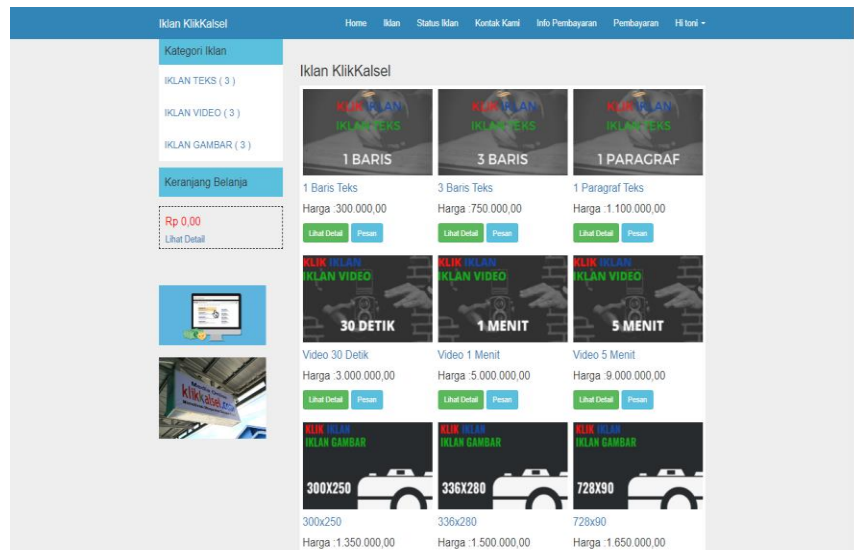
Iklan KlikKalsel

Home Iklan Status Iklan Kontak Kami Info Pembayaran Pembayaran Hi toni

Kategori Iklan

IKLAN TEKS ( 3 )

IKLAN VIDEO ( 3 )

IKLAN GAMBAR ( 3 )

Keranjang Belanja

Rp 0,00
Lihat Detail

klikkalsel

Iklan KlikKalsel

KLIK IKLAN IKLAN TEKS 1 BARIS

1 Baris Teks
Harga :300.000,00
Lihat Detail Pesan

KLIK IKLAN IKLAN TEKS 3 BARIS

3 Baris Teks
Harga :750.000,00
Lihat Detail Pesan

KLIK IKLAN IKLAN TEKS 1 PARAGRAF

1 Paragraf Teks
Harga :1.100.000,00
Lihat Detail Pesan

KLIK IKLAN IKLAN VIDEO 30 DETIK

Video 30 Detik
Harga :3.000.000,00
Lihat Detail Pesan

KLIK IKLAN IKLAN VIDEO 1 MENIT

Video 1 Menit
Harga :5.000.000,00
Lihat Detail Pesan

KLIK IKLAN IKLAN VIDEO 5 MENIT

Video 5 Menit
Harga :9.000.000,00
Lihat Detail Pesan

KLIK IKLAN IKLAN GAMBAR 300X250

300x250
Harga :1.350.000,00

KLIK IKLAN IKLAN GAMBAR 336X280

336x280
Harga :1.500.000,00

KLIK IKLAN IKLAN GAMBAR 728X90

728x90
Harga :1.650.000,00